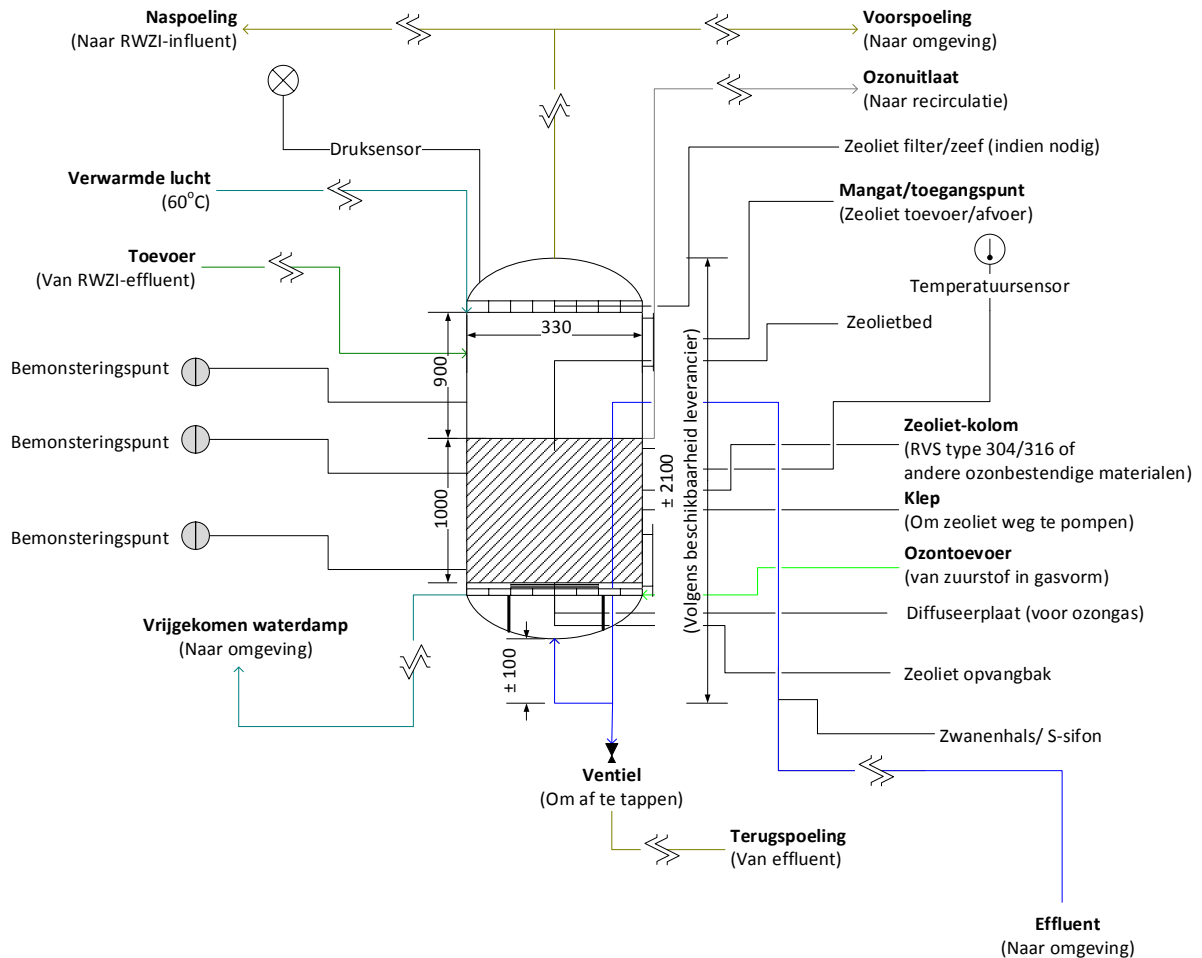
Naspoeling
(Naar RWZI-influent)

Voorspoeling
(Naar omgeving)

Ozonuitlaat
(Naar recirculatie)

Druksensor

Zeoliet filter/zeef (indien nodig)

Verwarmde lucht
(60$^o$C)

Mangat/toegangspunt
(Zeoliet toevoer/afvoer)

Toevoer
(Van RWZI-effluent)

Temperatuursensor

330

Zeolietbed

Bemonsteringspunt

900

Bemonsteringspunt

Zeoliet-kolom
(RVS type 304/316 of andere ozonbestendige materialen)

1000

± 2100

(Volgens beschikbaarheid leverancier)

Klep
(Om zeoliet weg te pompen)

Bemonsteringspunt

Ozontoevoer
(van zuurstof in gasvorm)

Diffuseerplaat (voor ozongas)

Vrijgekomen waterdamp
(Naar omgeving)

± 100

Zeoliet opvangbak

Zwanenhals/ S-sifon

Ventiel
(Om af te tappen)

Terugspoeling
(Van effluent)

Effluent
(Naar omgeving)